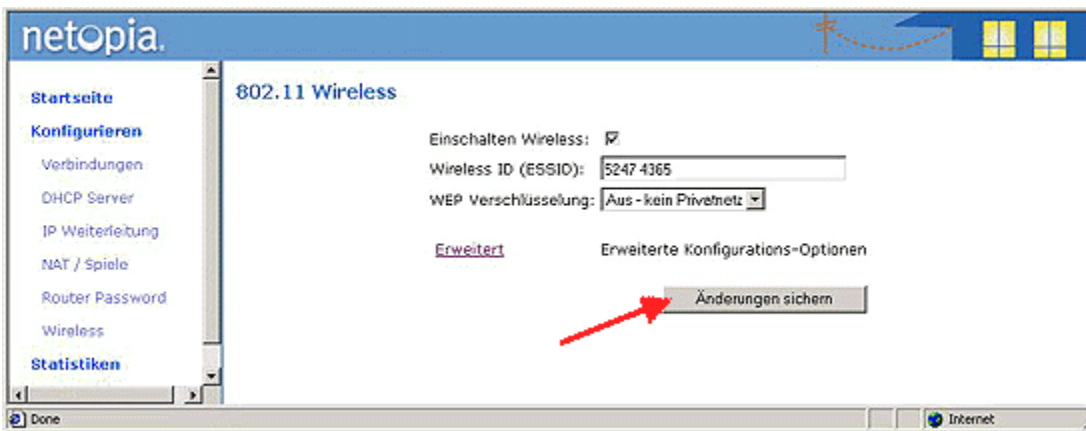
netopia.

Startseite
Konfigurieren
Verbindungen
DHCP Server
IP Weiterleitung
NAT / Spiele
Router Password
Wireless
Statistiken

802.11 Wireless

Einschalten Wireless: ☑
Wireless ID (ESSID): 5247 4365
WEP Verschlüsselung: Aus - kein Privatnetz

Erweitert Erweiterte Konfigurations-Optionen

Änderungen sichern

Done
Internet